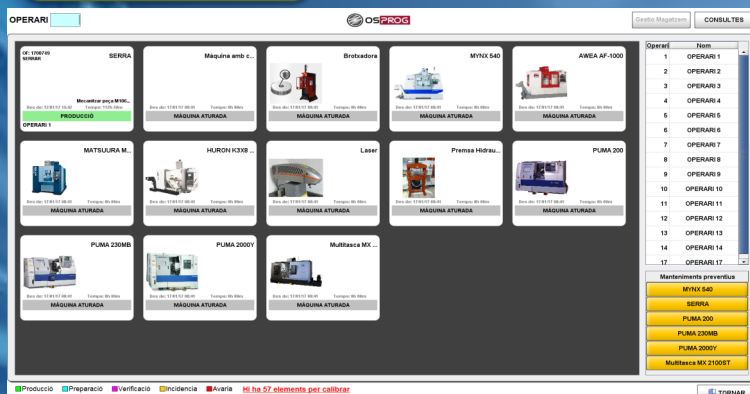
OPERARI

OSPROG

Gestio Magatzem

CONSULTES

OF: 1708749
SERRAR

SERRA

Mecanitzar peça M100...

Des de: 17/01/17 15:07 Temps: 112h 00m

PRODUCCIÓ

OPERARI 1

Màquina amb c...

Des de: 17/01/17 08:41 Temps: 0h 00m

MÀQUINA ATURADA

Brotxadora

Des de: 17/01/17 08:41 Temps: 0h 00m

MÀQUINA ATURADA

MYNX 540

Des de: 17/01/17 08:41 Temps: 0h 00m

MÀQUINA ATURADA

AWEA AF-1000

Des de: 17/01/17 08:41 Temps: 0h 00m

MÀQUINA ATURADA

MATSUURA M...

Des de: 17/01/17 08:41 Temps: 0h 00m

MÀQUINA ATURADA

HURON K3X8 ...

Des de: 17/01/17 08:41 Temps: 0h 00m

MÀQUINA ATURADA

Laser

Des de: 17/01/17 08:41 Temps: 0h 00m

MÀQUINA ATURADA

Premsa Hidrau...

Des de: 17/01/17 08:41 Temps: 0h 00m

MÀQUINA ATURADA

PUMA 200

Des de: 17/01/17 08:41 Temps: 0h 00m

MÀQUINA ATURADA

PUMA 230MB

Des de: 17/01/17 08:41 Temps: 0h 00m

MÀQUINA ATURADA

PUMA 2000Y

Des de: 17/01/17 08:41 Temps: 0h 00m

MÀQUINA ATURADA

Multitasca MX ...

Des de: 17/01/17 08:41 Temps: 0h 00m

MÀQUINA ATURADA

| Operari | Nom |
|---|---|
| 1 | OPERARI 1 |
| 2 | OPERARI 2 |
| 3 | OPERARI 3 |
| 4 | OPERARI 4 |
| 5 | OPERARI 5 |
| 6 | OPERARI 6 |
| 7 | OPERARI 7 |
| 8 | OPERARI 8 |
| 9 | OPERARI 9 |
| 10 | OPERARI 10 |
| 11 | OPERARI 11 |
| 12 | OPERARI 12 |
| 13 | OPERARI 13 |
| 14 | OPERARI 14 |
| 17 | OPERARI 17 |

Manteniments preventius

MYNX 540

SERRA

PUMA 200

PUMA 230MB

PUMA 2000Y

Multitasca MX 2100ST

Producció Preparació Verificació Incidencia Avaria Hi ha 57 elements per calibrar

TORNAR